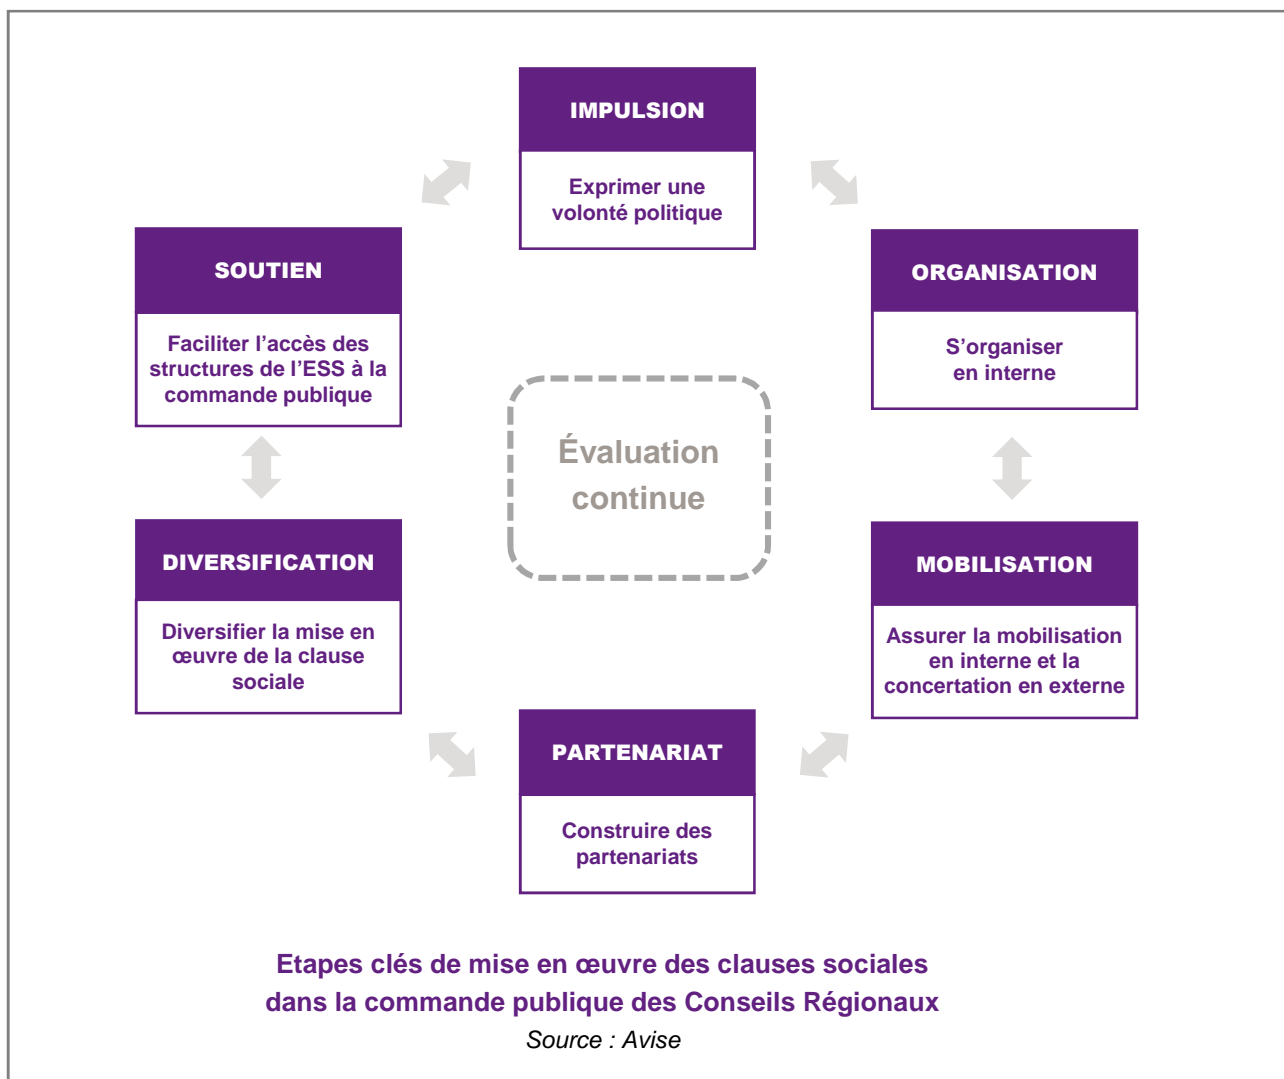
IMPULSION

Exprimer une volonté politique

ORGANISATION

S'organiser en interne

MOBILISATION

Assurer la mobilisation en interne et la concertation en externe

PARTENARIAT

Construire des partenariats

DIVERSIFICATION

Diversifier la mise en œuvre de la clause sociale

SOUTIEN

Faciliter l'accès des structures de l'ESS à la commande publique

Évaluation continue

Etapes clés de mise en œuvre des clauses sociales dans la commande publique des Conseils Régionaux

Source : Avise